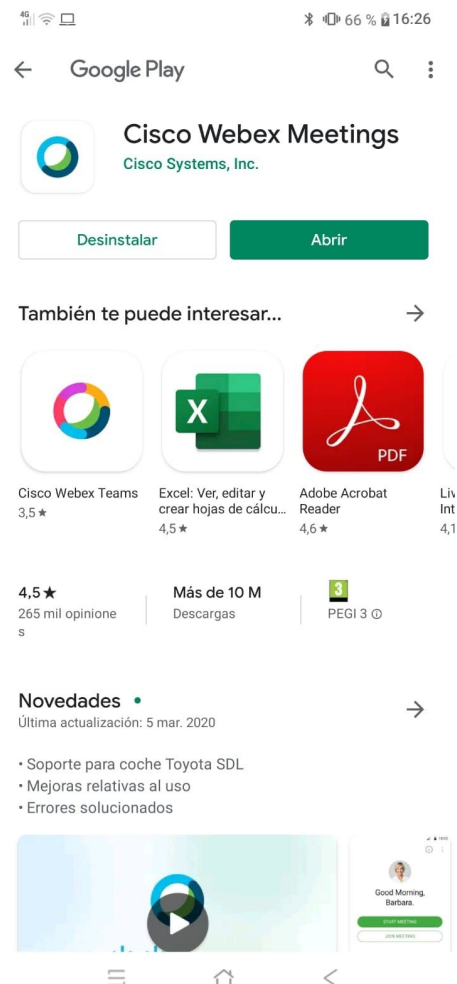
4G 66 % 16:26

Google Play

Cisco Webex Meetings
Cisco Systems, Inc.

Desinstalar
Abrir

También te puede interesar...

X

PDF

Cisco Webex Teams
3,5 ★

Excel: Ver, editar y crear hojas de cálcu...
4,5 ★

Adobe Acrobat Reader
4,6 ★

Liv
Int
4,1

4,5 ★
265 mil opiniones

Más de 10 M
Descargas

3
PEGI 3 ⓘ

Novedades •
Última actualización: 5 mar. 2020

• Soporte para coche Toyota SDL
• Mejoras relativas al uso
• Errores solucionados

Good Morning, Barbara.
START MEETING
JOIN MEETING